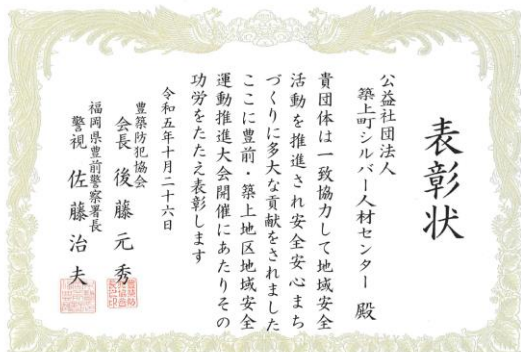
表彰状

公益社団法人
築上町シルバー人材センター 殿

貴団体は一致協力して地域安全活動を推進され安全安心まちづくりに多大な貢献をされましたここに豊前・築上地区地域安全運動推進大会開催にあたりその功労をたたえ表彰します

令和五年十月二十六日

豊築防犯協会
会長 後藤元秀

福岡県豊前警察署長
警視 佐藤治夫